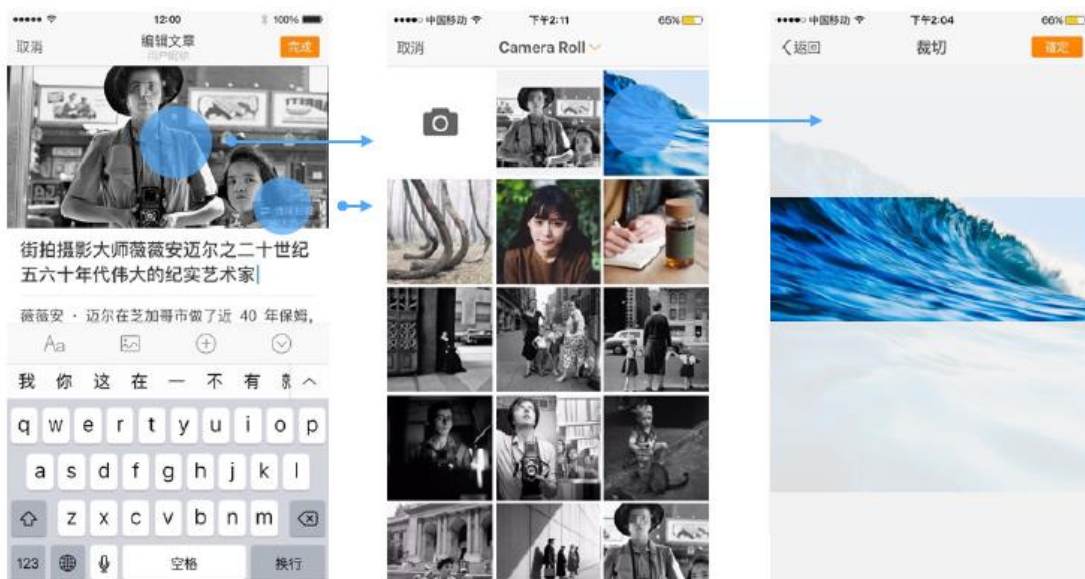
12:00 100%
取消 编辑文章 完成

街拍摄影大师薇薇安迈尔之二十世纪五六十年代伟大的纪实艺术家

薇薇安 · 迈尔在芝加哥市做了近 40 年保姆,

Aa

我 你 这 在 一 不 有

q w e r t y u i o p
a s d f g h j k l
z x c v b n m
123 空格 换行

中国移动 下午2:11 65%
取消 Camera Roll

中国移动 下午2:04 66%
返回 裁切 确定